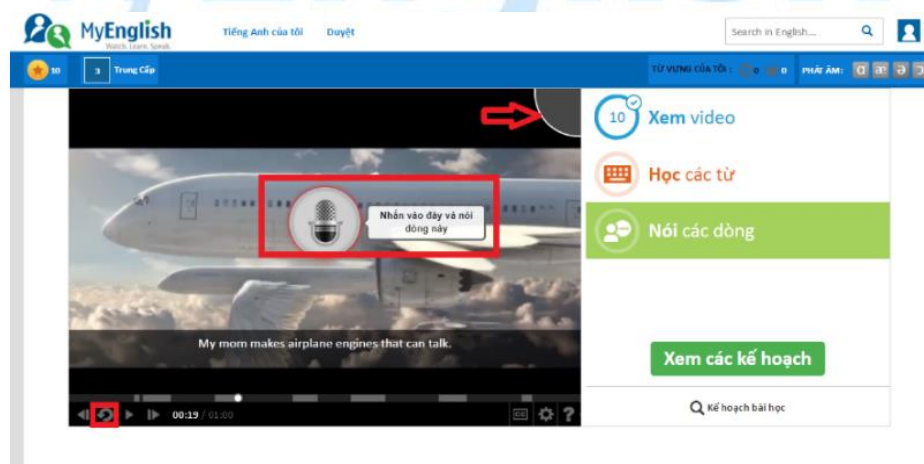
MyEnglish
Watch. Learn. Speak.

Tiếng Anh của tôi

Duyệt

Search in English...

10

3 Trung Cấp

TỪ VỰNG CỦA TÔI : 0 0

PHÁT ÂM: ɑ æ ə ɔ

Nhấn vào đây và nói dòng này

My mom makes airplane engines that can talk.

00:19 / 01:00

10 Xem video

Học các từ

Nói các dòng

Xem các kế hoạch

Kế hoạch bài học